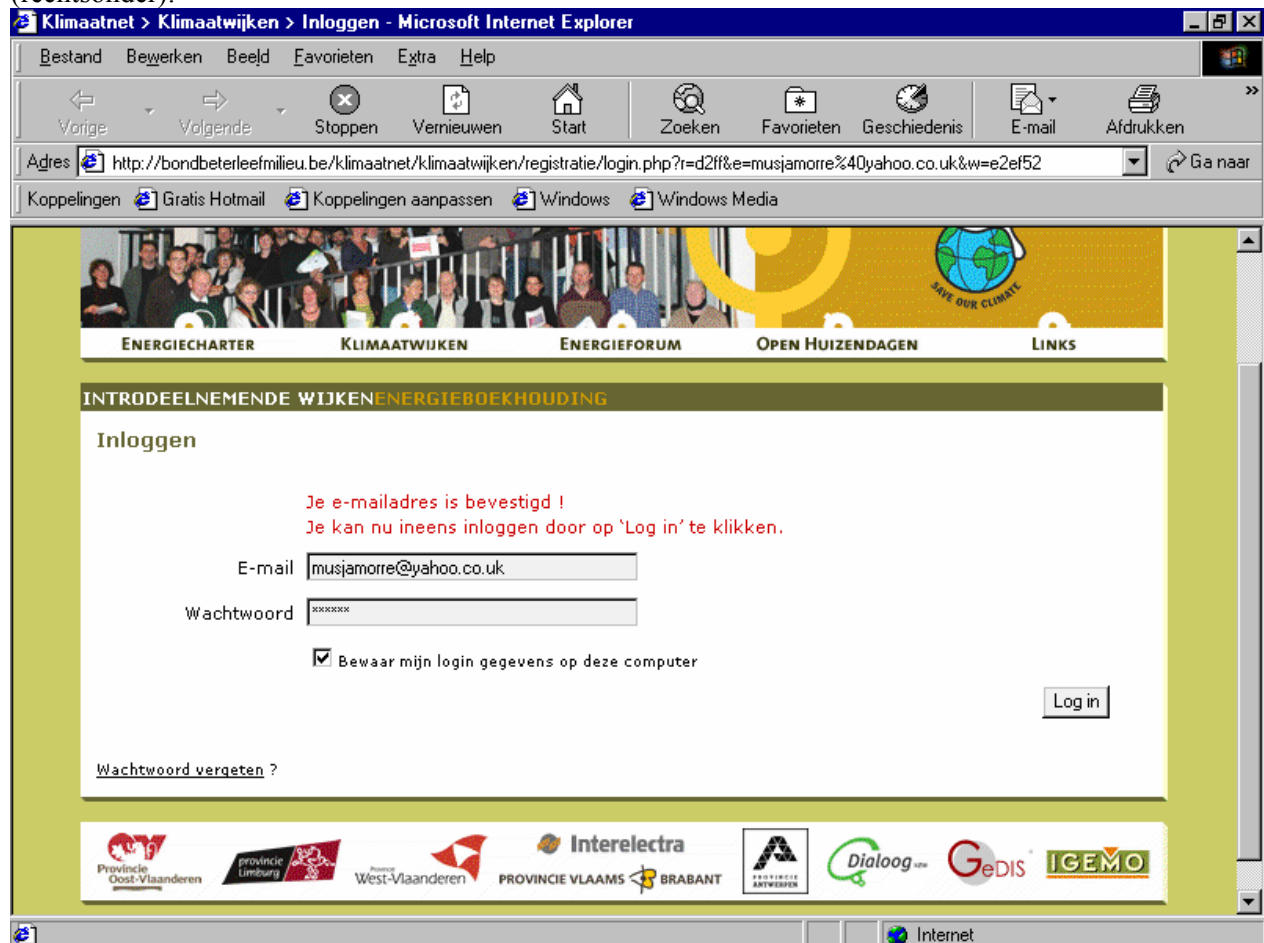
(rechtsonder).

Klimaatnet > Klimaatwijken > Inloggen - Microsoft Internet Explorer

Bestand Bewerken Beeld Favorieten Extra Help

Vorige Volgende Stoppen Vernieuwen Start Zoeken Favorieten Geschiedenis E-mail Afdrukken

Adres http://bondbeterleefmilieu.be/klimaatnet/klimaatwijken/registratie/login.php?r=d2ff&e=musjamorre%40yahoo.co.uk&w=e2ef52 Ga naar

Koppelingen Gratis Hotmail Koppelingen aanpassen Windows Windows Media

SAVE OUR CLIMATE

ENERGIECHARTER KLIMAATWIJKEN ENERGIEFORUM OPEN HUIZENDAGEN LINKS

INTRODEELNEMENDE WIJKENENERGIEBOEKHOUDING

Inloggen

Je e-mailadres is bevestigd !
Je kan nu ineens inloggen door op 'Log in' te klikken.

E-mail musjamorre@yahoo.co.uk

Wachtwoord ******

Bewaar mijn login gegevens op deze computer

Log in

Wachtwoord vergeten ?

Provincie Oost-Vlaanderen provincie Limburg Provincie West-Vlaanderen Interelectra PROVINCIE VLAAMS BRABANT PROVINCIE ANTWERPEN Dialoog vzw GeDIS IGEMO

Internet